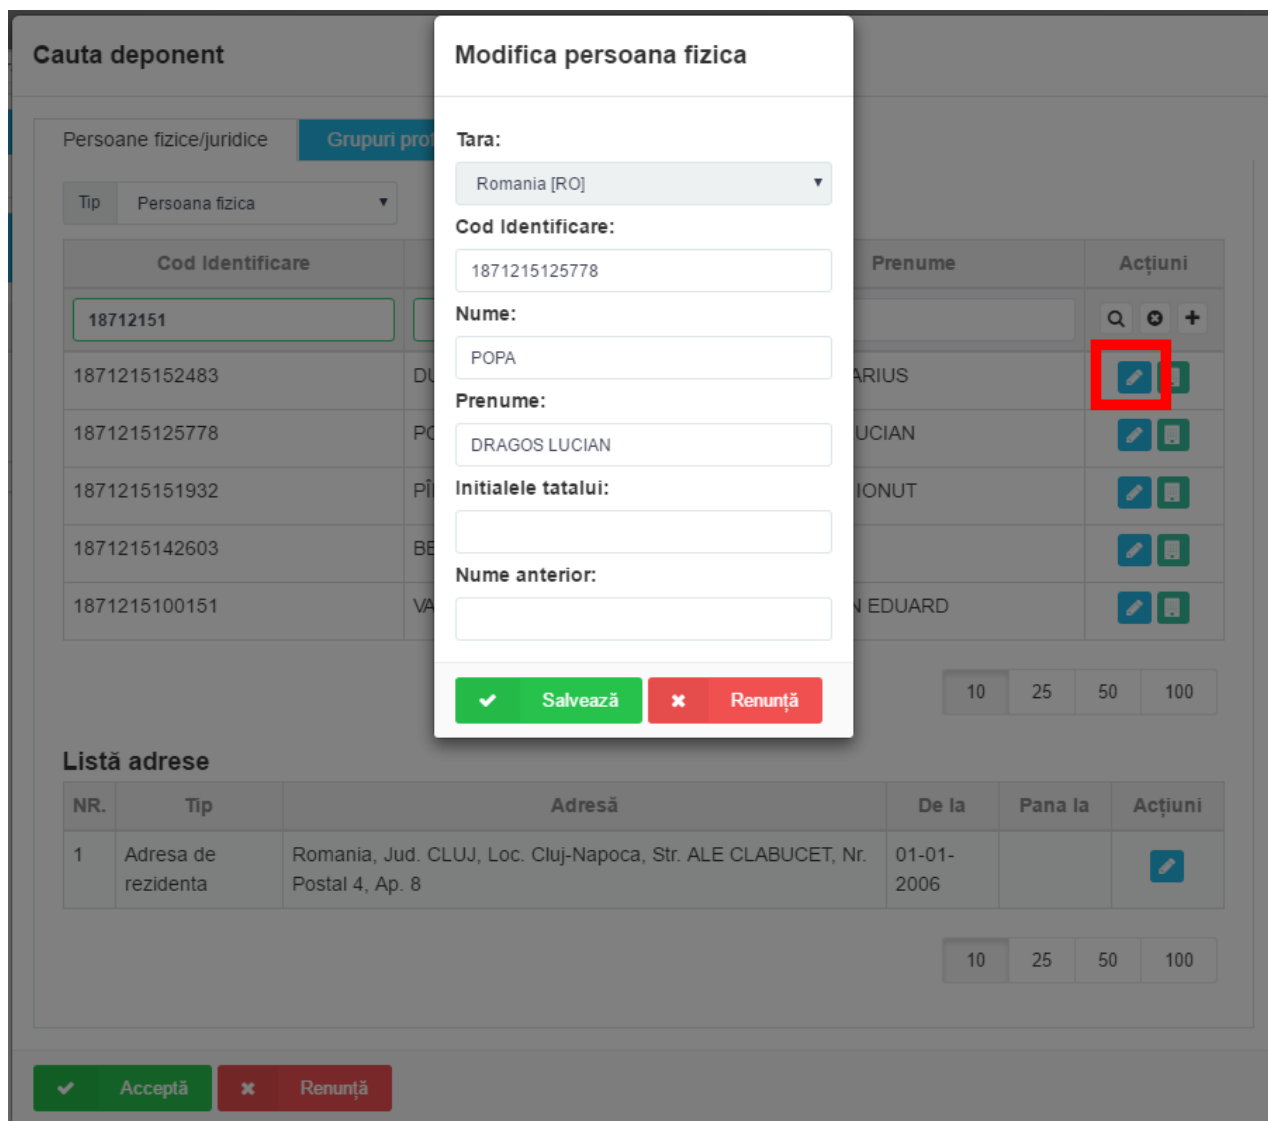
Cauta deponent

Persoane fizice/juridice | Grupuri prot

Tip | Persoana fizica

| Cod Identificare | | Prenume | Acțiuni |
|---|---|---|---|
| 18712151 | | | |
| 1871215152483 | DU | ARIUS | |
| 1871215125778 | PC | UCIAN | |
| 1871215151932 | PÎ | IONUT | |
| 1871215142603 | BE | | |
| 1871215100151 | VA | EDUARD | |

10 25 50 100

Listă adrese

| NR. | Tip | Adresă | De la | Pana la | Acțiuni |
|---|---|---|---|---|---|
| 1 | Adresa de rezidenta | Romania, Jud. CLUJ, Loc. Cluj-Napoca, Str. ALE CLABUCET, Nr. Postal 4, Ap. 8 | 01-01-2006 | | |

10 25 50 100

Acceptă Renunță

Modifica persoana fizica

Tara:
Romania [RO]
Cod Identificare:
1871215125778
Nume:
POPA
Prenume:
DRAGOS LUCIAN
Initialele tatalui:

Nume anterior:

Salvează Renunță